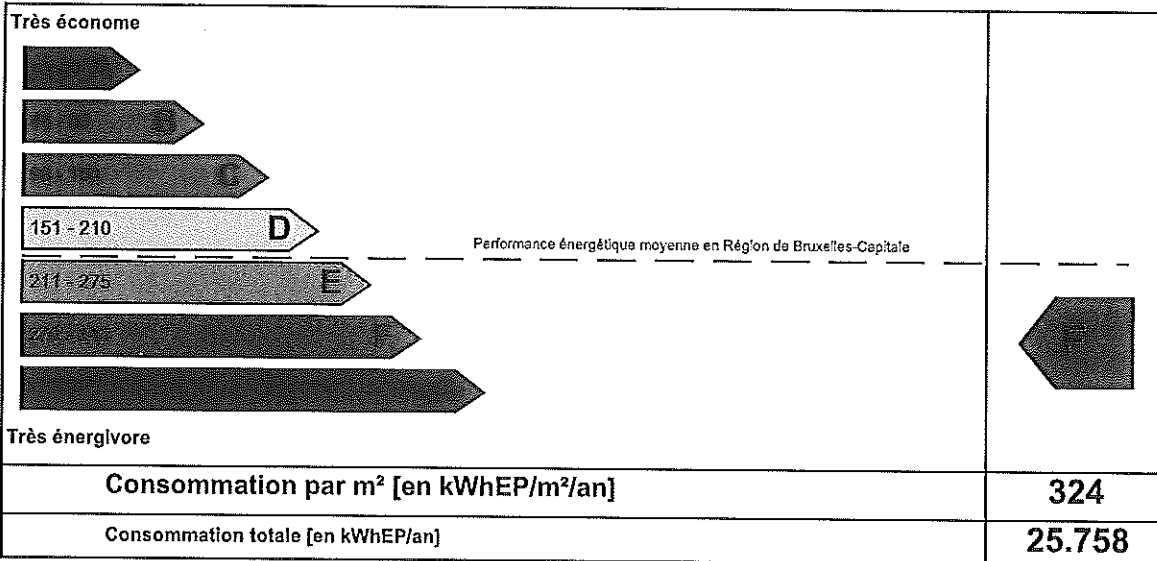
Très économe

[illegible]

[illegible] B

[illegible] C

151 - 210 D

Performance énergétique moyenne en Région de Bruxelles-Capitale

211 - 275 E

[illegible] F

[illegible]

Très énergivore

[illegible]

| Consommation par m² [en kWhEP/m²/an] | 324 |
|---|---|
| Consommation totale [en kWhEP/an] | 25.758 |